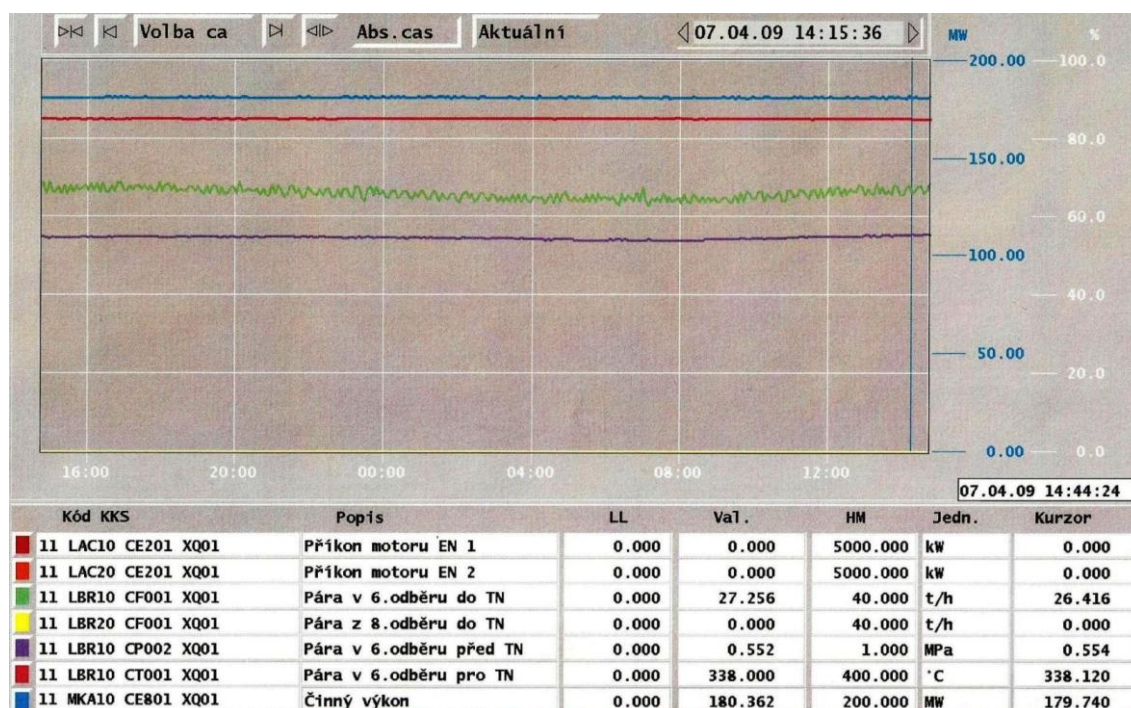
Volba ca Abs.cas Aktuální 07.04.09 14:15:36 MW %

200.00 100.0
80.0
150.00
60.0
100.00
40.0
50.00
20.0
0.00 0.0

16:00 20:00 00:00 04:00 08:00 12:00

07.04.09 14:44:24

| Kód KKS | Popis | LL | Val. | HM | Jedn. | Kurzor |
|---|---|---|---|---|---|---|
| 11 LAC10 CE201 XQ01 | Příkon motoru EN 1 | 0.000 | 0.000 | 5000.000 | kW | 0.000 |
| 11 LAC20 CE201 XQ01 | Příkon motoru EN 2 | 0.000 | 0.000 | 5000.000 | kW | 0.000 |
| 11 LBR10 CF001 XQ01 | Pára v 6.odběru do TN | 0.000 | 27.256 | 40.000 | t/h | 26.416 |
| 11 LBR20 CF001 XQ01 | Pára z 8.odběru do TN | 0.000 | 0.000 | 40.000 | t/h | 0.000 |
| 11 LBR10 CP002 XQ01 | Pára v 6.odběru před TN | 0.000 | 0.552 | 1.000 | MPa | 0.554 |
| 11 LBR10 CT001 XQ01 | Pára v 6.odběru pro TN | 0.000 | 338.000 | 400.000 | °C | 338.120 |
| 11 MKA10 CE801 XQ01 | Činný výkon | 0.000 | 180.362 | 200.000 | MW | 179.740 |